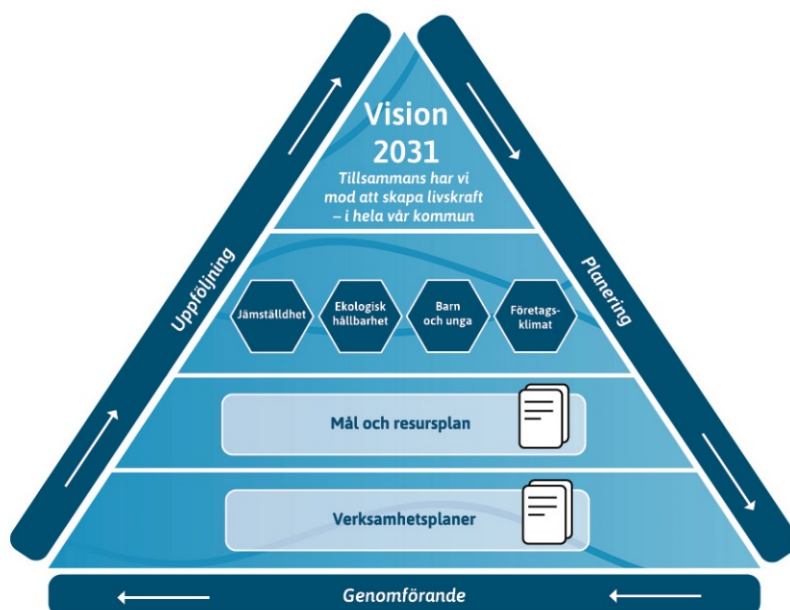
Vision 2031

Tillsammans har vi mod att skapa livskraft – i hela vår kommun

Uppföljning

Planering

Jämställdhet

Ekologisk hållbarhet

Barn och unga

Företagsklimat

Mål och resursplan

Verksamhetsplaner

Genomförande